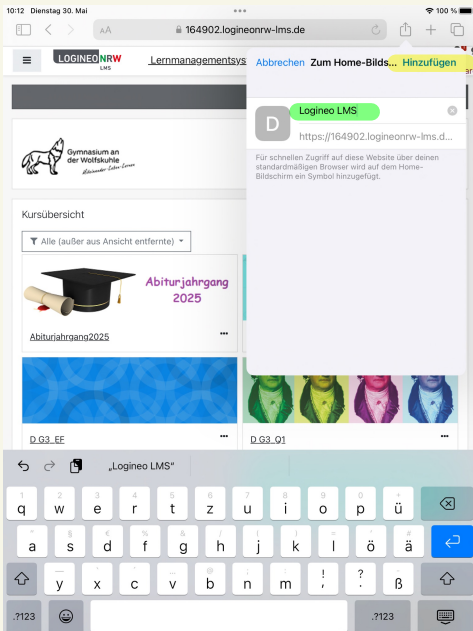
10:12 Dienstag 30. Mai

100 %

AA

164902.logineonrw-lms.de

LOGINEO NRW LMS

Lernmanagementsys

Abbrechen Zum Home-Bilds... Hinzufügen

D

Logineo LMS

https://164902.logineonrw-lms.d...

Für schnellen Zugriff auf diese Website über deinen standardmäßigen Browser wird auf dem Home-Bildschirm ein Symbol hinzugefügt.

Gymnasium an der Wolfskuhle

Kursübersicht

Alle (außer aus Ansicht entfernte)

Abiturjahrgang 2025

Abiturjahrgang2025

D G3 EF

D G3 Q1

„Logineo LMS"

q w e r t z u i o p ü
a s d f g h j k l ö ä
y x c v b n m ! ? ß
.?123 .?123